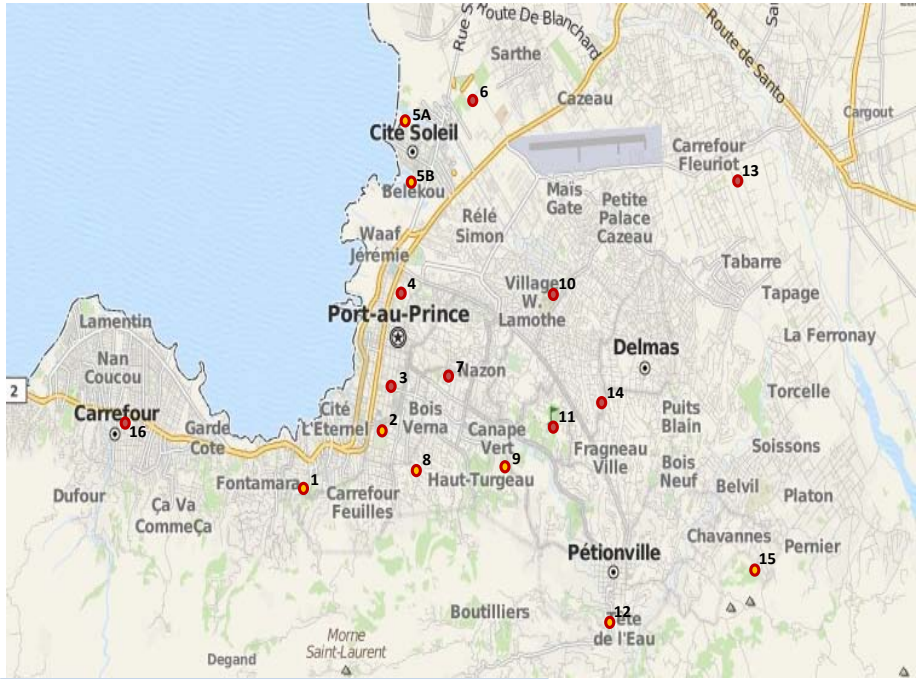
Rue S
Route De Blanchard
Route de Santo
Sarthe
6
Cazeau
Cargout
5A
Cité Soleil
Carrefour Fleuriot
13
5B
Belekou
Maïs Gate
Petite Palace Cazeau
Rélé Simon
Waaf Jérémie
Village W. Lamothe
10
Tabarre
4
Tapage
Lamentin
Port-au-Prince
La Ferronay
Nan Coucou
Delmas
7
Nazon
3
Torcelle
2
14
Carrefour
16
Cité L'Eternel
2
Bois Verna
Canape Vert
11
Puits Blain
Soissons
Garde Cote
Fragneau Ville
8
9
Bois Neuf
Belvil
Platon
Fontamara
1
Haut-Turgeau
Dufour
Carrefour Feuilles
Ça Va CommeÇa
Chavannes
Pétionville
Pernier
15
Boutilliers
12
Tete de l'Eau
Morne Saint-Laurent
Degand